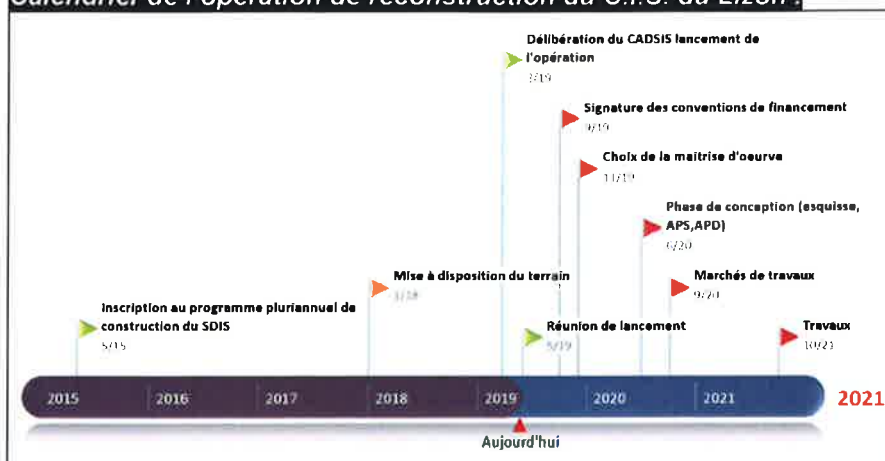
Calendrier de l'opération de reconstruction du C.I.S. du Lizon :

Délibération du CADSIS lancement de l'opération
3/19

Signature des conventions de financement
9/19

Choix de la maitrise d'oeurve
11/19

Phase de conception (esquisse, APS,APD)
6/20

Mise à disposition du terrain
3/18

Marchés de travaux
9/20

Inscription au programme pluriannuel de construction du SDIS
5/15

Réunion de lancement
5/19

Travaux
10/21

2015 2016 2017 2018 2019 2020 2021

2021

Aujourd'hui